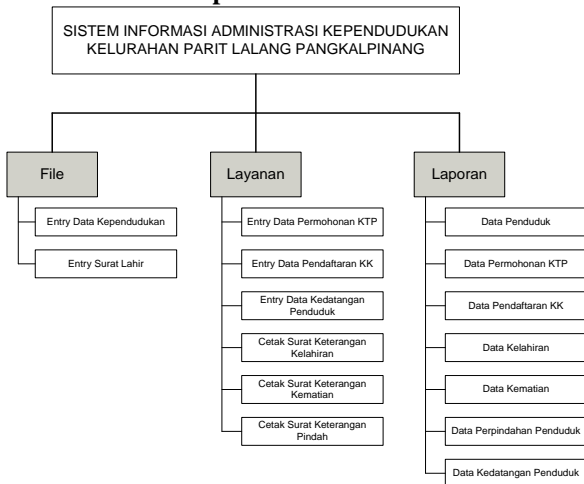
SISTEM INFORMASI ADMINISTRASI KEPENDUDUKAN KELURAHAN PARIT LALANG PANGKALPINANG

File

Entry Data Kependudukan

Entry Surat Lahir

Layanan

Entry Data Permohonan KTP

Entry Data Pendaftaran KK

Entry Data Kedatangan Penduduk

Cetak Surat Keterangan Kelahiran

Cetak Surat Keterangan Kematian

Cetak Surat Keterangan Pindah

Laporan

Data Penduduk

Data Permohonan KTP

Data Pendaftaran KK

Data Kelahiran

Data Kematian

Data Perpindahan Penduduk

Data Kedatangan Penduduk